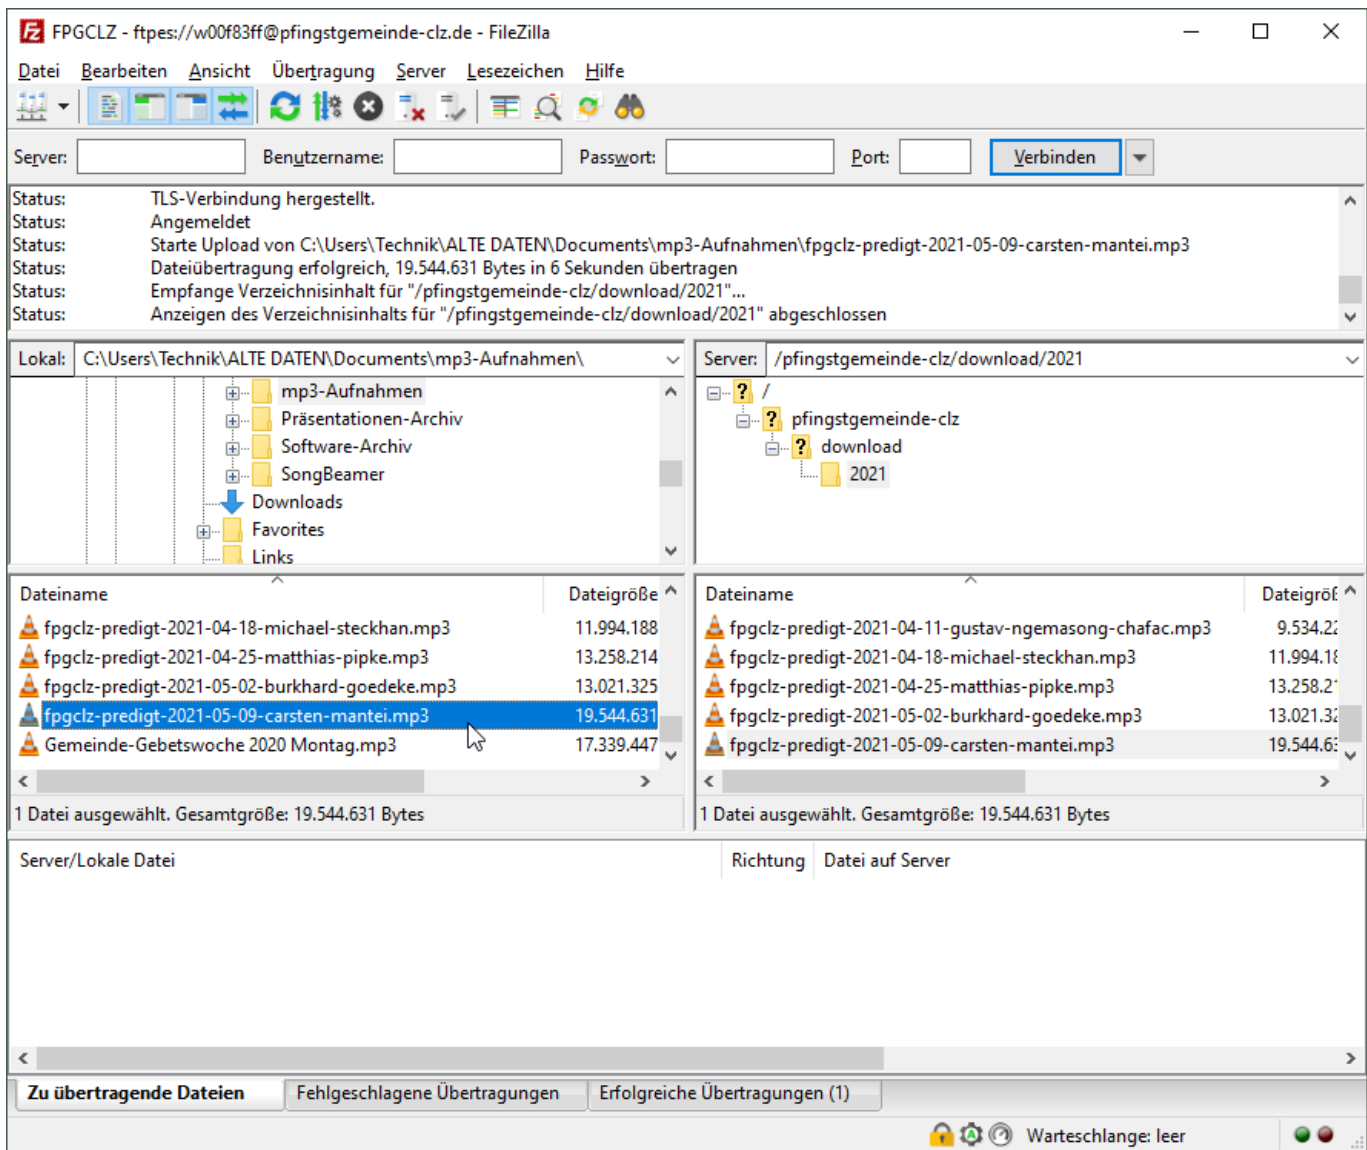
FPGCLZ - ftpes://w00f83ff@pfingstgemeinde-clz.de - FileZilla

Datei Bearbeiten Ansicht Übertragung Server Lesezeichen Hilfe

Server: Benutzername: Passwort: Port: Verbinden

Status: TLS-Verbindung hergestellt.
Status: Angemeldet
Status: Starte Upload von C:\Users\Technik\ALTE DATEN\Documents\mp3-Aufnahmen\fpgclz-predigt-2021-05-09-carsten-mantei.mp3
Status: Dateiübertragung erfolgreich, 19.544.631 Bytes in 6 Sekunden übertragen
Status: Empfange Verzeichnisinhalt für "/pfingstgemeinde-clz/download/2021"...
Status: Anzeigen des Verzeichnisinhalts für "/pfingstgemeinde-clz/download/2021" abgeschlossen

Lokal: C:\Users\Technik\ALTE DATEN\Documents\mp3-Aufnahmen\

mp3-Aufnahmen
Präsentationen-Archiv
Software-Archiv
SongBeamer
Downloads
Favorites
Links

Server: /pfingstgemeinde-clz/download/2021

/
pfingstgemeinde-clz
download
2021

| Dateiname | Dateigröße |
|---|---|
| fpgclz-predigt-2021-04-18-michael-steckhan.mp3 | 11.994.188 |
| fpgclz-predigt-2021-04-25-matthias-pipke.mp3 | 13.258.214 |
| fpgclz-predigt-2021-05-02-burkhard-goedeke.mp3 | 13.021.325 |
| fpgclz-predigt-2021-05-09-carsten-mantei.mp3 | 19.544.631 |
| Gemeinde-Gebetswoche 2020 Montag.mp3 | 17.339.447 |

| Dateiname | Dateigröß |
|---|---|
| fpgclz-predigt-2021-04-11-gustav-ngemasong-chafac.mp3 | 9.534.2 |
| fpgclz-predigt-2021-04-18-michael-steckhan.mp3 | 11.994.1 |
| fpgclz-predigt-2021-04-25-matthias-pipke.mp3 | 13.258.2 |
| fpgclz-predigt-2021-05-02-burkhard-goedeke.mp3 | 13.021.3 |
| fpgclz-predigt-2021-05-09-carsten-mantei.mp3 | 19.544.6 |

1 Datei ausgewählt. Gesamtgröße: 19.544.631 Bytes

1 Datei ausgewählt. Gesamtgröße: 19.544.631 Bytes

Server/Lokale Datei Richtung Datei auf Server

Zu übertragende Dateien Fehlgeschlagene Übertragungen Erfolgreiche Übertragungen (1)

Warteschlange: leer